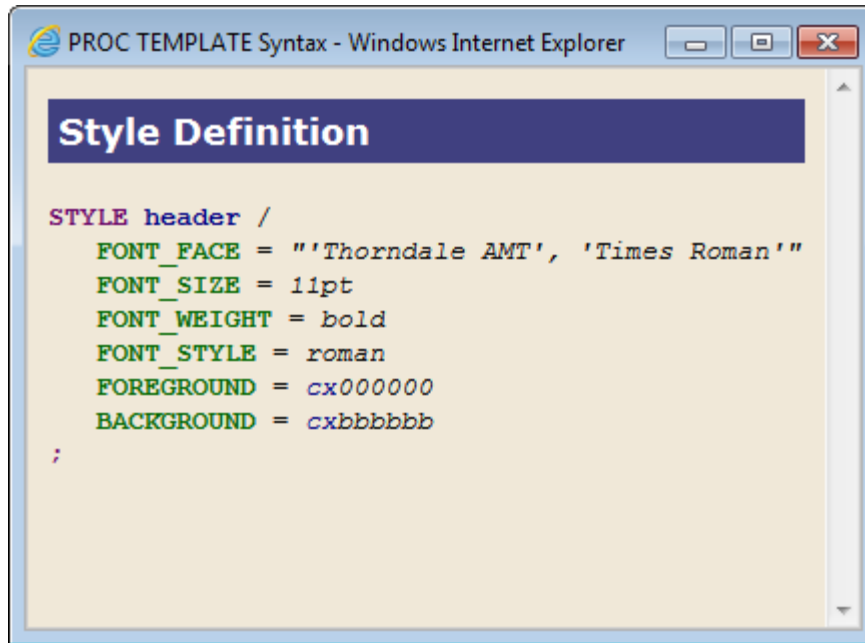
PROC TEMPLATE Syntax - Windows Internet Explorer

Style Definition

STYLE header /
FONT_FACE = "'Thorndale AMT', 'Times Roman'"
FONT_SIZE = 11pt
FONT_WEIGHT = bold
FONT_STYLE = roman
FOREGROUND = cx000000
BACKGROUND = cxbbbbbb
;